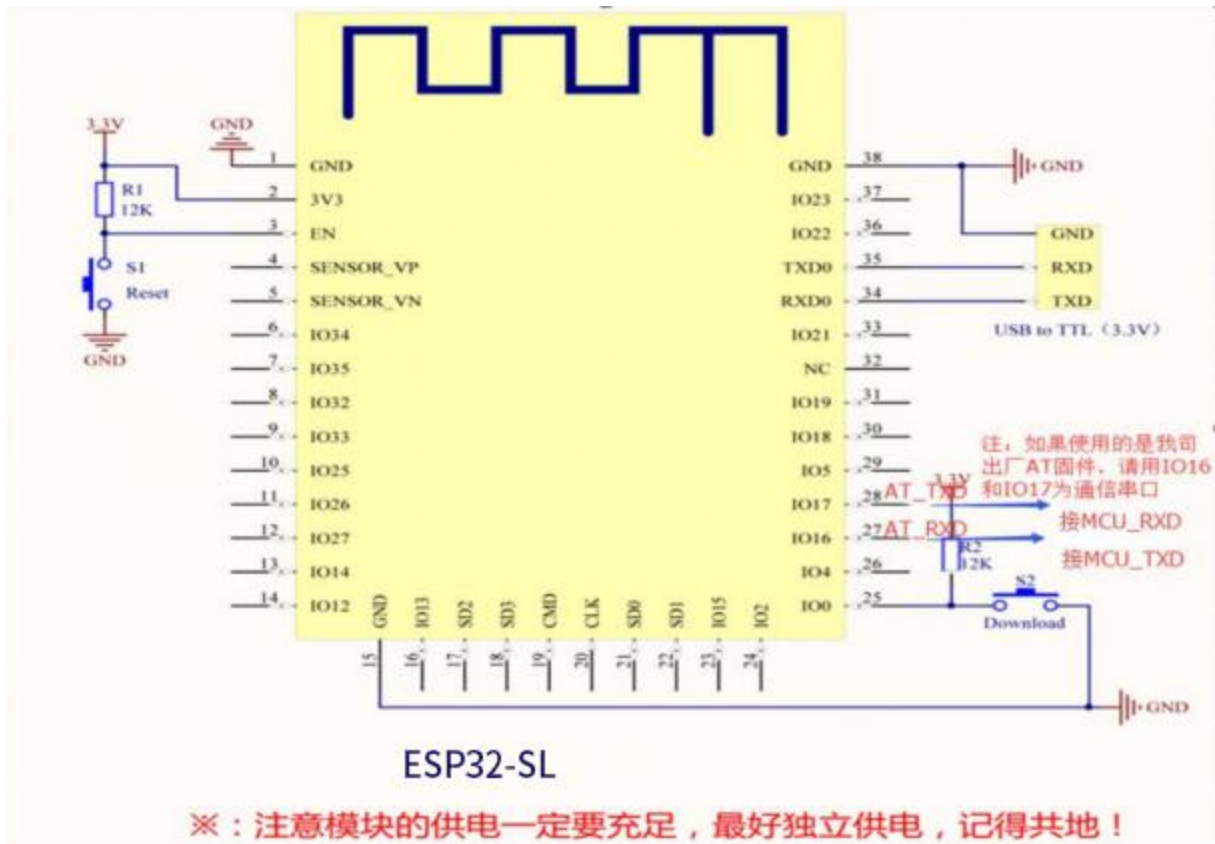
3.3V

GND

R1
12K

S1
Reset

GND

1 GND
2 3V3
3 EN
4 SENSOR_VP
5 SENSOR_VN
6 IO34
7 IO35
8 IO32
9 IO33
10 IO25
11 IO26
12 IO27
13 IO14
14 IO12

15 GND
16 IO13
17 SD2
18 SD3
19 CMD
20 CLK
21 SD0
22 SD1
23 IO15
24 IO2

GND 38
IO23 37
IO22 36
TXD0 35
RXD0 34
IO21 33
NC 32
IO19 31
IO18 30
IO5 29
IO17 28
IO16 27
IO4 26
IO0 25

GND

GND
RXD
TXD
USB to TTL（3.3V）

注，如果使用的是我司出厂AT固件，请用IO16和IO17为通信串口

3.3V
AT_TXD
AT_RXD
接MCU_RXD
接MCU_TXD
R2
12K
S2
Download

GND

ESP32-SL

※：注意模块的供电一定要充足，最好独立供电，记得共地！